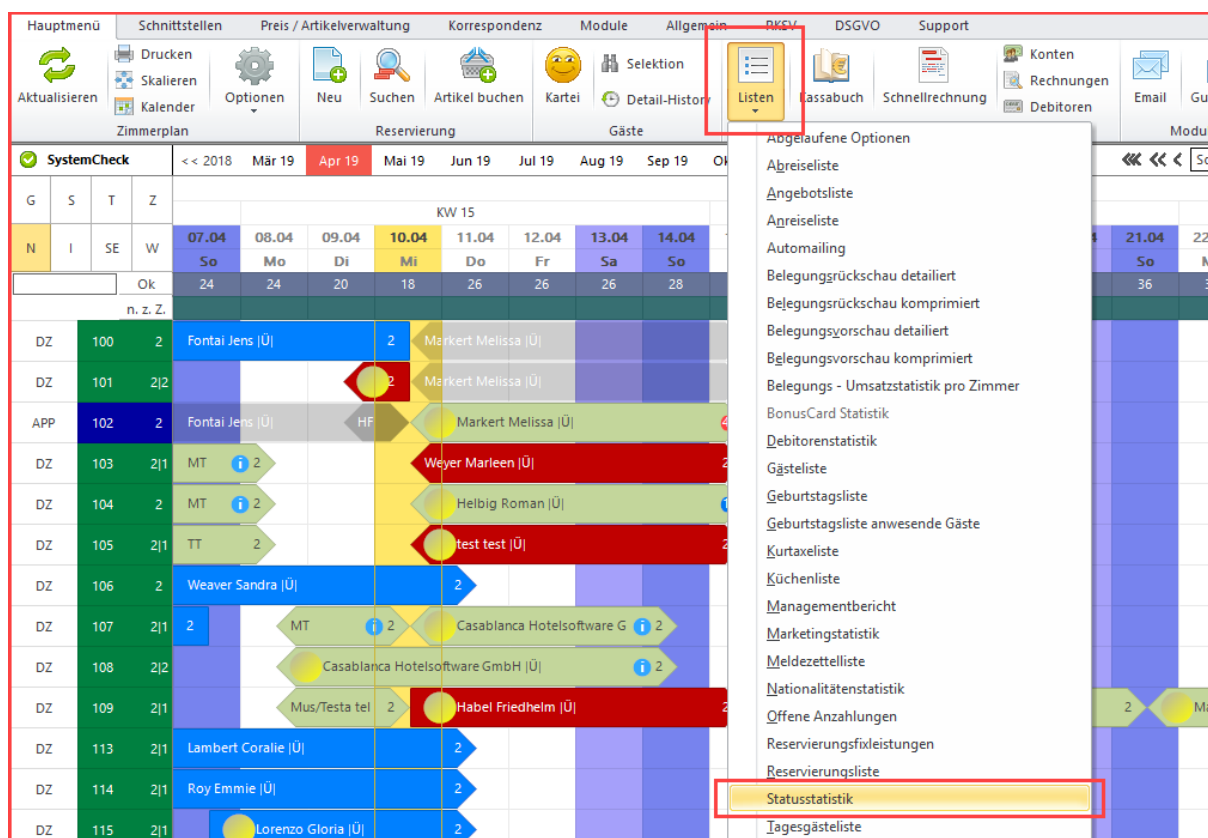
Hauptmenü | Schnittstellen | Preis / Artikelverwaltung | Korrespondenz | Module | Allgemein | RKSV | DSGVO | Support

Aktualisieren | Drucken | Skalieren | Kalender | Optionen | Neu | Suchen | Artikel buchen | Kartei | Selektion | Detail-History | Listen | Kassabuch | Schnellrechnung | Konten | Rechnungen | Debitoren | Email | Gu

Zimmerplan | Reservierung | Gäste | Modu

SystemCheck | << 2018 | Mär 19 | Apr 19 | Mai 19 | Jun 19 | Jul 19 | Aug 19 | Sep 19 | Ok

G | S | T | Z
N | I | SE | W
Ok
n. z. Z.

KW 15

| 07.04 | 08.04 | 09.04 | 10.04 | 11.04 | 12.04 | 13.04 | 14.04 | 21.04 | 22 |
|---|---|---|---|---|---|---|---|---|---|
| So | Mo | Di | Mi | Do | Fr | Sa | So | So | M |
| 24 | 24 | 20 | 18 | 26 | 26 | 26 | 28 | 36 | 3 |

DZ 100 2 Fontai Jens |Ü| 2 Markert Melissa |Ü|
DZ 101 2|2 2 Markert Melissa |Ü|
APP 102 2 Fontai Jens |Ü| HF Markert Melissa |Ü| 4
DZ 103 2|1 MT 2 Weyer Marleen |Ü|
DZ 104 2 MT 2 Helbig Roman |Ü|
DZ 105 2|1 TT 2 test test |Ü|
DZ 106 2 Weaver Sandra |Ü| 2
DZ 107 2|1 2 MT 2 Casablanca Hotelsoftware G 2
DZ 108 2|1 Casablanca Hotelsoftware GmbH |Ü| 2
DZ 109 2|1 Mus/Testa tel 2 Habel Friedhelm |Ü| 2 Ma
DZ 113 2|1 Lambert Coralie |Ü| 2
DZ 114 2|1 Roy Emmie |Ü| 2
DZ 115 2|1 Lorenzo Gloria |Ü| 2

Abgelaufene Optionen
Abreiseliste
Angebotsliste
Anreiseliste
Automailing
Belegungsrückschau detailiert
Belegungsrückschau komprimiert
Belegungsvorschau detailiert
Belegungsvorschau komprimiert
Belegungs - Umsatzstatistik pro Zimmer
BonusCard Statistik
Debitorenstatistik
Gästeliste
Geburtstagsliste
Geburtstagsliste anwesende Gäste
Kurtaxeliste
Küchenliste
Managementbericht
Marketingstatistik
Meldezettelliste
Nationalitätenstatistik
Offene Anzahlungen
Reservierungsfixleistungen
Reservierungsliste
Statusstatistik
Tagesgästeliste